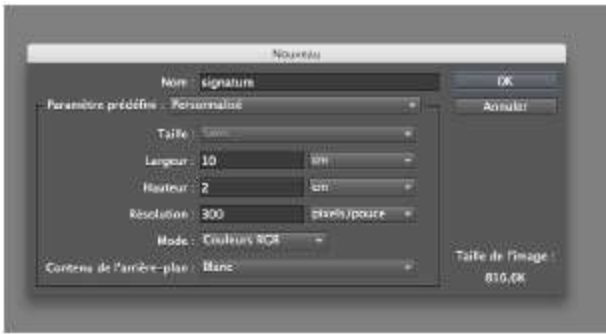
Nouveau

Nom : signature

OK

Paramètre prédéfini : Personnalisé

Annuler

Taille : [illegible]

Largeur : 10 cm

Hauteur : 2 cm

Résolution : 300 pixels/pouce

Mode : Couleurs RVB

Contenu de l'arrière-plan : Blanc

Taille de l'image : 810,0K